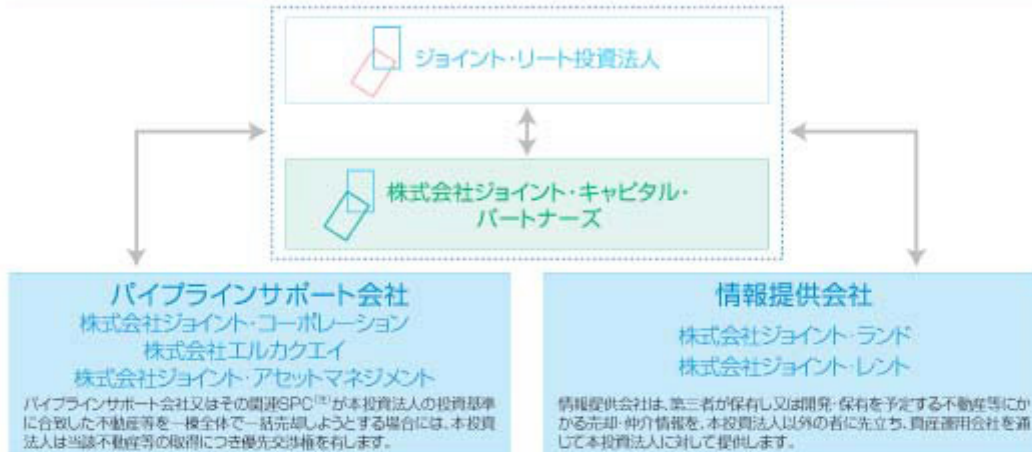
ジョイント・リート投資法人

株式会社ジョイント・キャピタル・パートナーズ

パイプラインサポート会社

株式会社ジョイント・コーポレーション

株式会社エルカクエイ

株式会社ジョイント・アセットマネジメント

パイプラインサポート会社又はその関連SPC(※)が本投資法人の投資基準に合致した不動産等を一棟全体で一括売却しようとする場合には、本投資法人は当該不動産等の取得につき優先交渉権を有します。

情報提供会社

株式会社ジョイント・ランド

株式会社ジョイント・レント

情報提供会社は、第三者が保有し又は開発・保有を予定する不動産等にかかる売却・仲介情報を、本投資法人以外の者に先立ち、資産運用会社を通じて本投資法人に対して提供します。